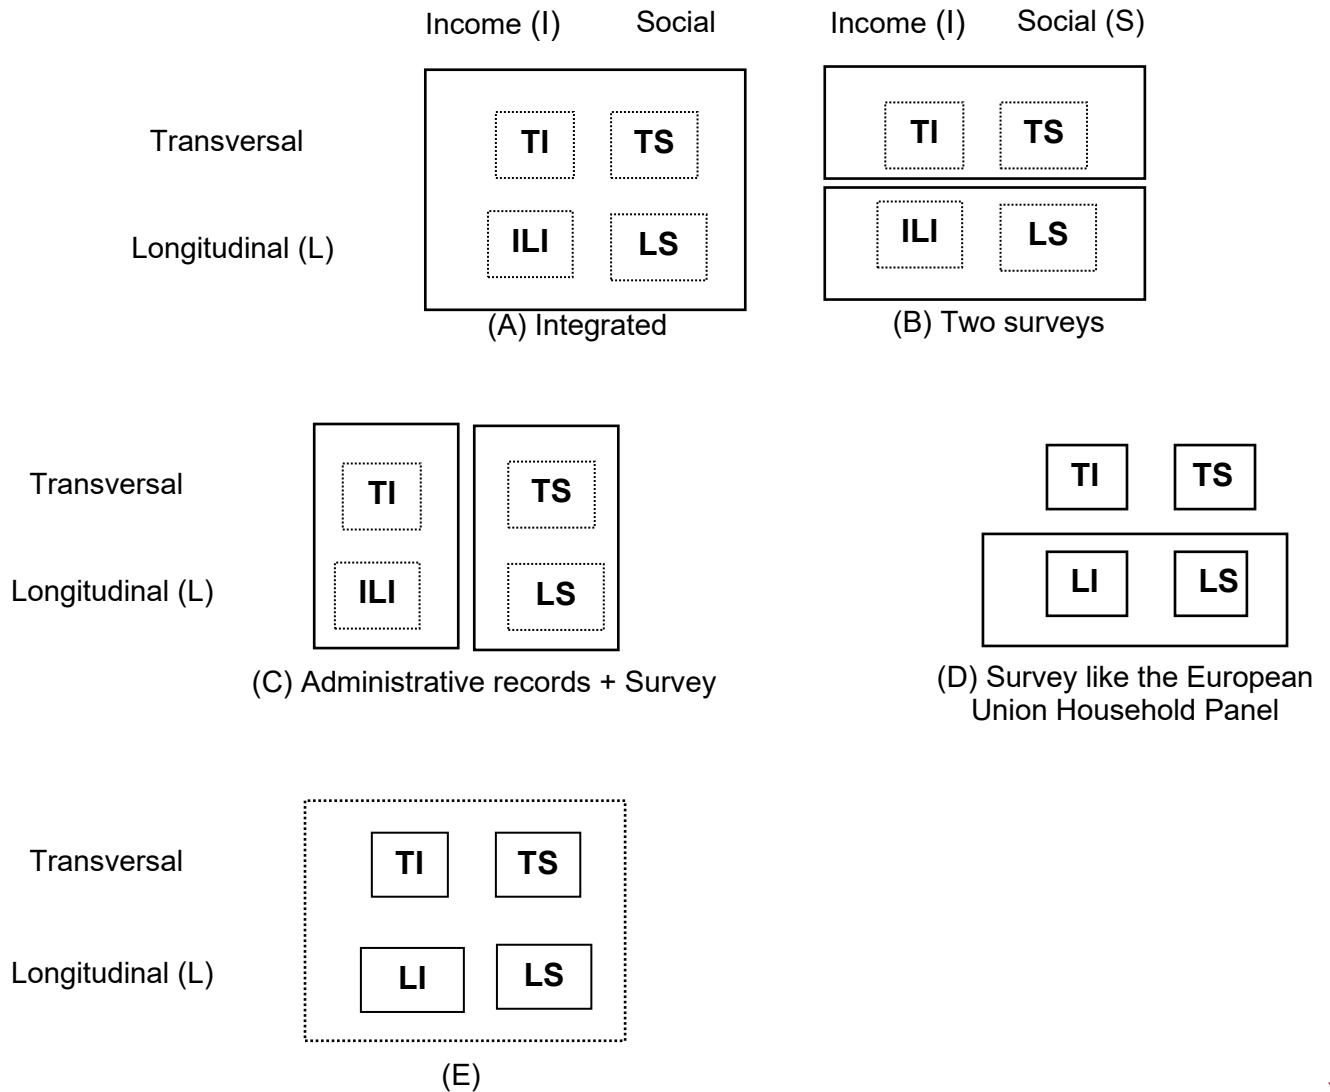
Income (I) Social

Income (I) Social (S)

Transversal

Longitudinal (L)

TI TS

ILI LS

(A) Integrated

TI TS

ILI LS

(B) Two surveys

Transversal

Longitudinal (L)

TI

ILI

TS

LS

(C) Administrative records + Survey

TI TS

LI LS

(D) Survey like the European Union Household Panel

Transversal

Longitudinal (L)

TI TS

LI LS

(E)